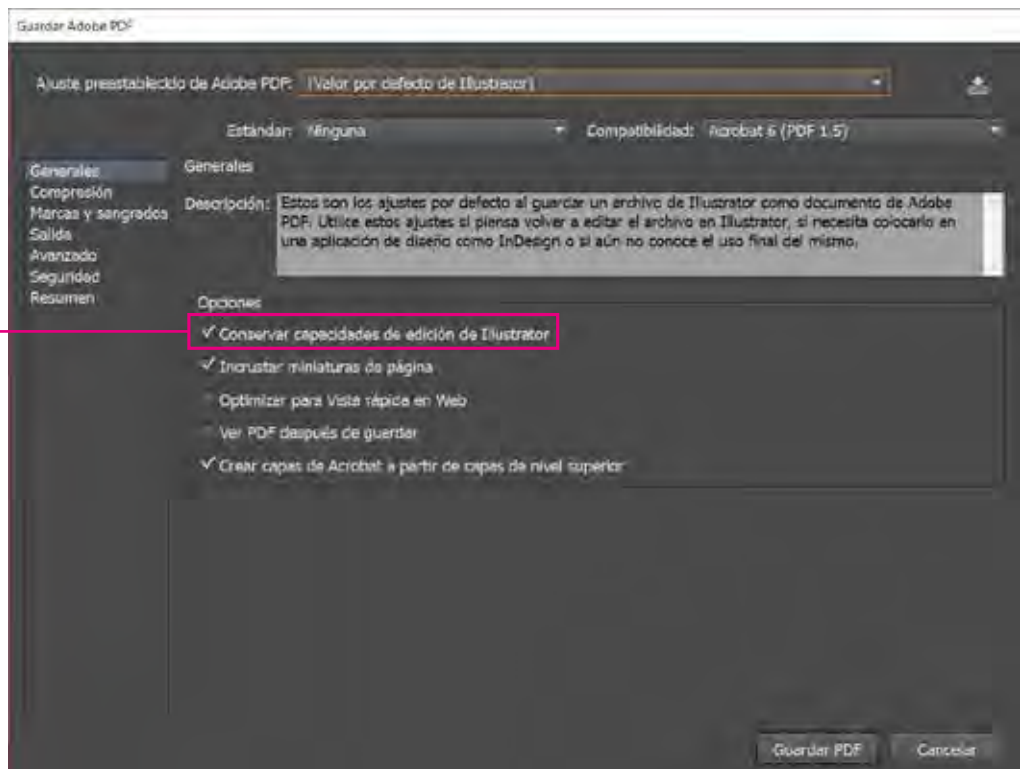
Guardar Adobe PDF

Ajuste preestablecido de Adobe PDF: [Valor por defecto de Illustrator]

Estándar: Ninguna

Compatibilidad: Acrobat 6 (PDF 1.5)

Generales
Compresión
Marcas y sangrados
Salida
Avanzado
Seguridad
Resumen

Generales

Descripción: Estos son los ajustes por defecto al guardar un archivo de Illustrator como documento de Adobe PDF. Utilice estos ajustes si piensa volver a editar el archivo en Illustrator, si necesita colocarlo en una aplicación de diseño como InDesign o si aún no conoce el uso final del mismo.

Opciones

✓ Conservar capacidades de edición de Illustrator

✓ Incrustar miniaturas de página

Optimizar para Vista rápida en Web

Ver PDF después de guardar

✓ Crear capas de Acrobat a partir de capas de nivel superior

Guardar PDF

Cancelar